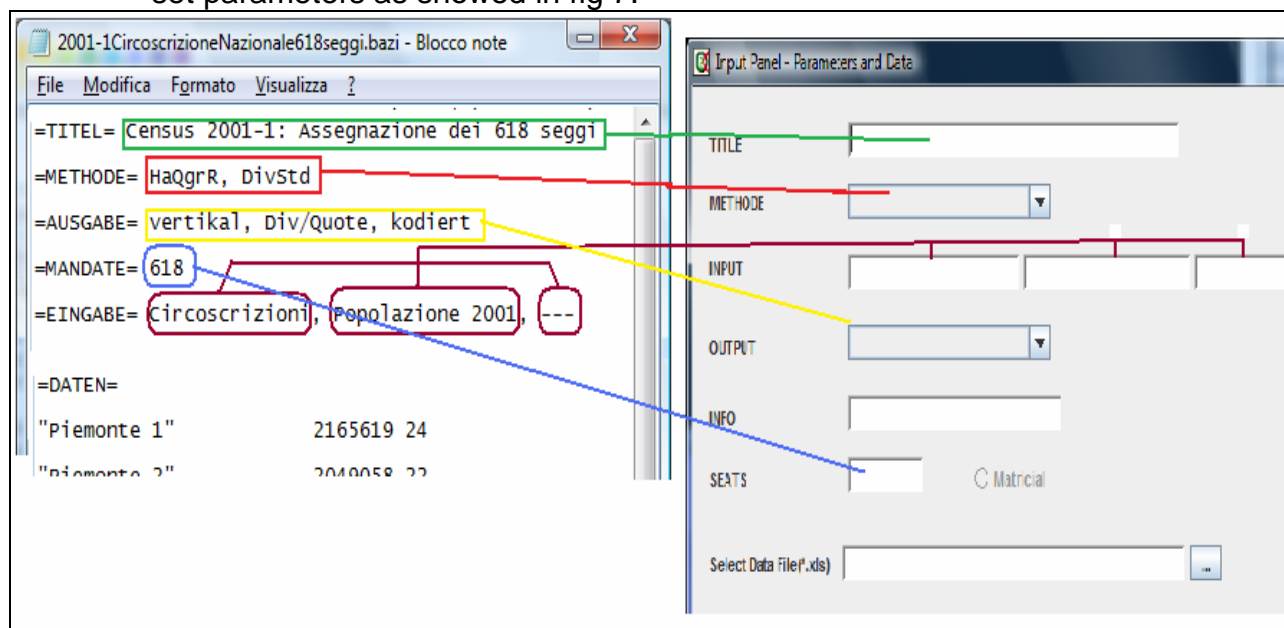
set parameters as showed in fig 7.

2001-1CircoscrizioneNazionale618seggi.bazi - Blocco note

File Modifica Formato Visualizza ?

=TITEL= Census 2001-1: Assegnazione dei 618 seggi

=METHODE= HaQgrR, DivStd

=AUSGABE= vertikal, Div/Quote, kodiert

=MANDATE= 618

=EINGABE= Circoscrizioni, Popolazione 2001, ---

=DATEN=

"Piemonte 1" 2165619 24

"Piemonte 2" 2049058 22

Input Panel - Parameters and Data

TITLE

METHODE

INPUT

OUTPUT

INFO

SEATS

Matricial

Select Data File(*.xls)

...